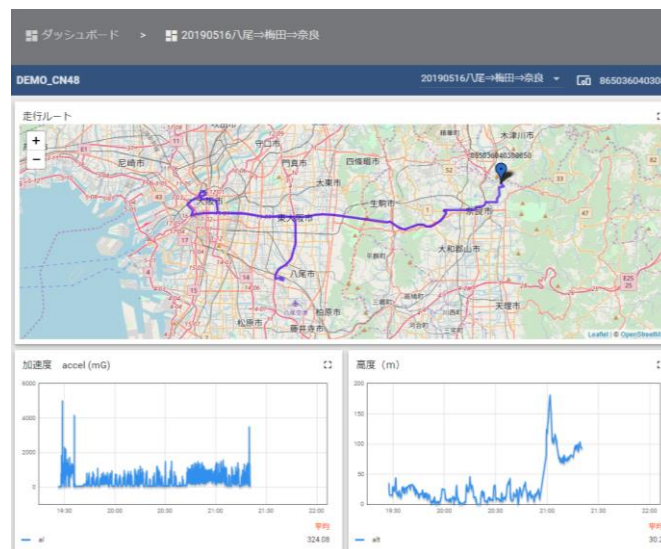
ダッシュボード > 20190516八尾⇒梅田⇒奈良

DEMO_CN48

20190516八尾⇒梅田⇒奈良 ▾ 86503604030

走行ルート

+
−

守口市
門真市
四條畷市
木津川市
尼崎市
大東市
大阪市
東大阪市
生駒市
奈良市
大和郡山市
八尾市
柏原市
天理市
松原市
藤井寺市
三郷町

Leaflet | © OpenStreetM

加速度 accel (mG)

6000
4000
2000
0

19:30
20:00
20:30
21:00
21:30
22:00

平均
— al
324.08

高度 (m)

200
150
100
50
0

19:30
20:00
20:30
21:00
21:30
22:00

平均
— alt
30.2